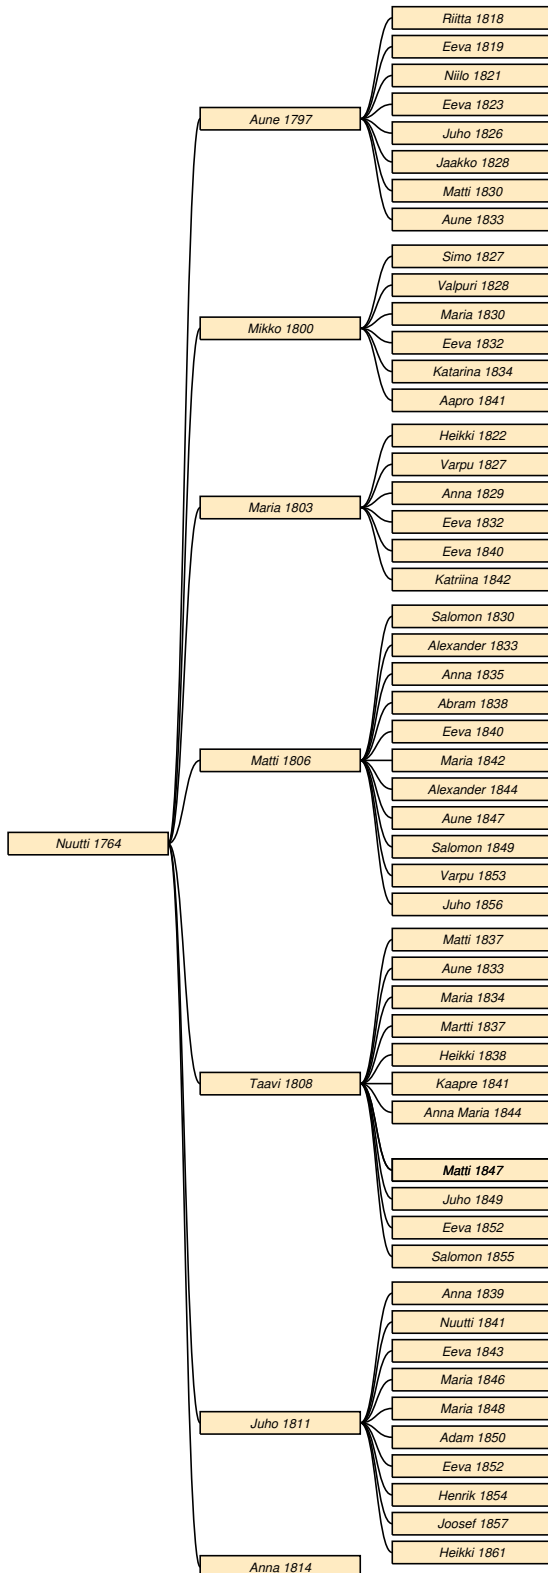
Nuutti 1764

Aune 1797

Riitta 1818
Eeva 1819
Niilo 1821
Eeva 1823
Juho 1826
Jaakko 1828
Matti 1830
Aune 1833

Mikko 1800

Simo 1827
Valpuri 1828
Maria 1830
Eeva 1832
Katarina 1834
Aapro 1841

Maria 1803

Heikki 1822
Varpu 1827
Anna 1829
Eeva 1832
Eeva 1840
Katriina 1842

Matti 1806

Salomon 1830
Alexander 1833
Anna 1835
Abram 1838
Eeva 1840
Maria 1842
Alexander 1844
Aune 1847
Salomon 1849
Varpu 1853
Juho 1856

Taavi 1808

Matti 1837
Aune 1833
Maria 1834
Martti 1837
Heikki 1838
Kaapre 1841
Anna Maria 1844
Matti 1847
Juho 1849
Eeva 1852
Salomon 1855

Juho 1811

Anna 1839
Nuutti 1841
Eeva 1843
Maria 1846
Maria 1848
Adam 1850
Eeva 1852
Henrik 1854
Joosef 1857
Heikki 1861

Anna 1814